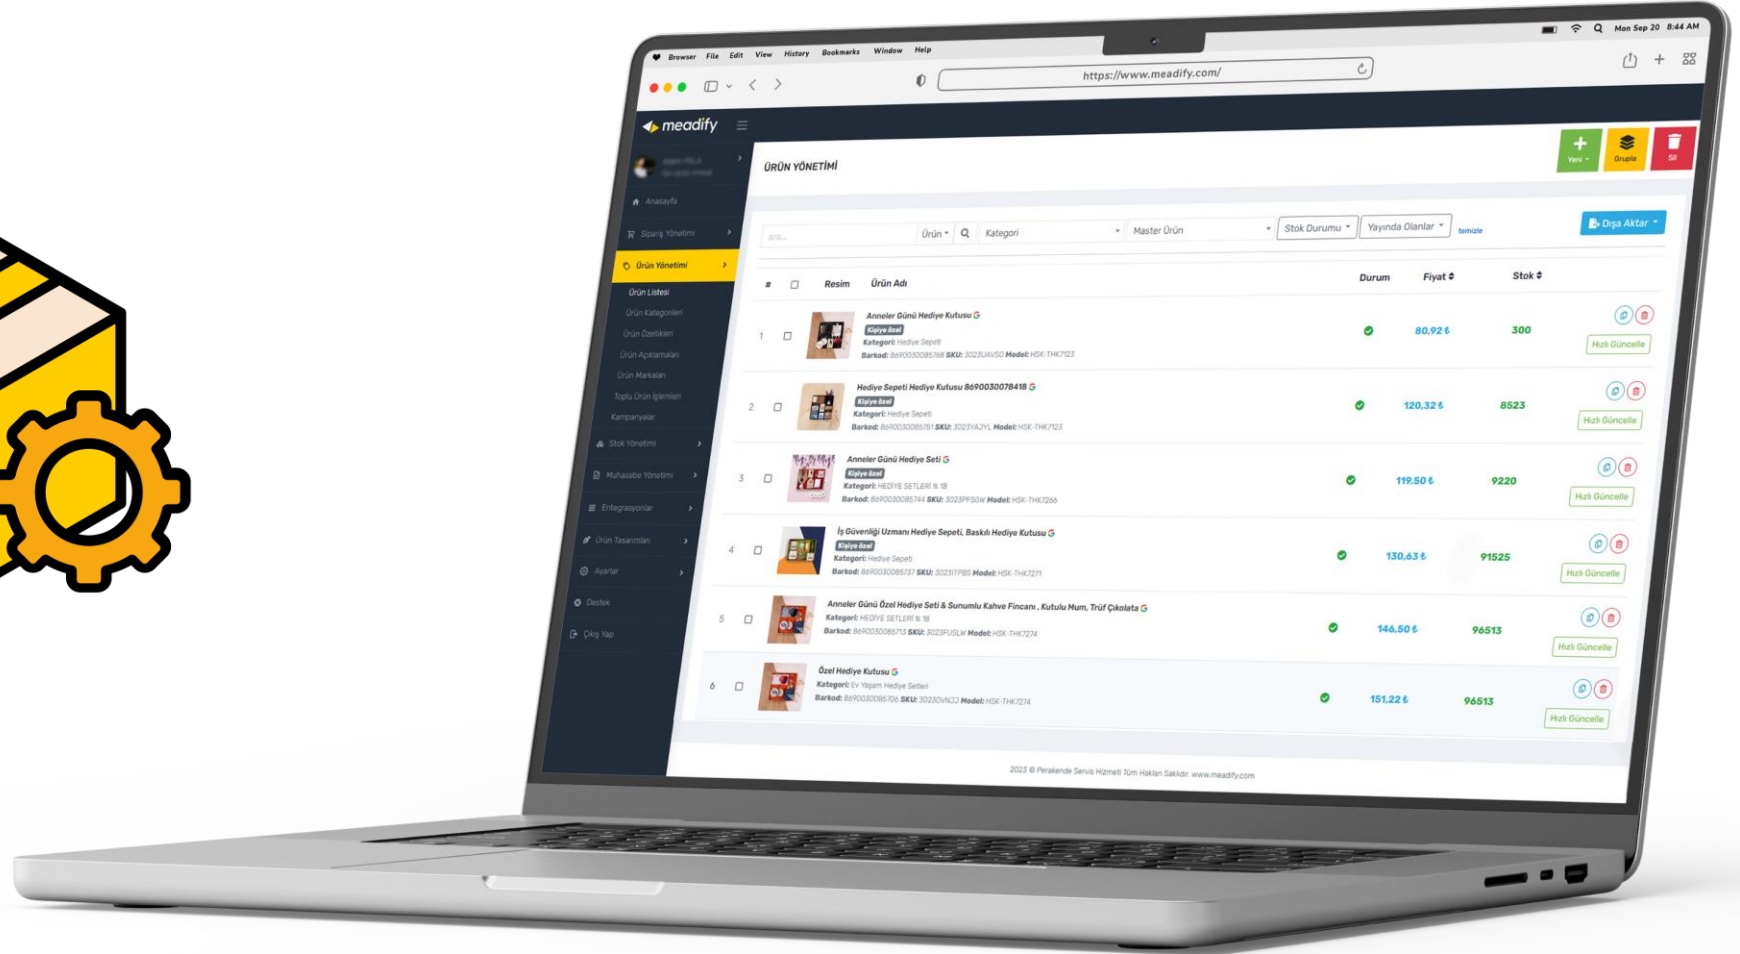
Browser File Edit View History Bookmarks Window Help
Mon Sep 20 8:44 AM
https://www.meadify.com/

meadify

Anasayfa
Sipariş Yönetimi
Ürün Yönetimi
Ürün Listesi
Ürün Kategorileri
Ürün Özellikleri
Ürün Açıklamaları
Ürün Markaları
Toplu Ürün İşlemleri
Kampanyalar
Stok Yönetimi
Muhasebe Yönetimi
Entegrasyonlar
Ürün Tasarımları
Ayarlar
Destek
Çıkış Yap

ÜRÜN YÖNETİMİ
Yeni Grupla Sil

ara... Ürün Kategori Master Ürün Stok Durumu Yayında Olanlar temizle Dışa Aktar

| # | | Resim | Ürün Adı | Durum | Fiyat | Stok | |
|---|---|---|---|---|---|---|---|
| 1 | | | Anneler Günü Hediye Kutusu Kişiye özel Kategori: Hediye Sepeti Barkod: 8690030085768 SKU: 3023UAVSO Model: HSK-THK7123 | | 80,92 ₺ | 300 | Hızlı Güncelle |
| 2 | | | Hediye Sepeti Hediye Kutusu 8690030078418 Kişiye özel Kategori: Hediye Sepeti Barkod: 8690030085751 SKU: 3023YAJYL Model: HSK-THK7123 | | 120,32 ₺ | 8523 | Hızlı Güncelle |
| 3 | | | Anneler Günü Hediye Seti Kişiye özel Kategori: HEDİYE SETLERİ % 18 Barkod: 8690030085744 SKU: 3023PFSGW Model: HSK-THK7266 | | 119,50 ₺ | 9220 | Hızlı Güncelle |
| 4 | | | İş Güvenliği Uzmanı Hediye Sepeti, Baskılı Hediye Kutusu Kişiye özel Kategori: Hediye Sepeti Barkod: 8690030085737 SKU: 3023ITPBS Model: HSK-THK7271 | | 130,63 ₺ | 91525 | Hızlı Güncelle |
| 5 | | | Anneler Günü Özel Hediye Seti & Sunumlu Kahve Fincanı , Kutulu Mum, Trüf Çikolata Kategori: HEDİYE SETLERİ % 18 Barkod: 8690030085713 SKU: 3023FUSLW Model: HSK-THK7274 | | 146,50 ₺ | 96513 | Hızlı Güncelle |
| 6 | | | Özel Hediye Kutusu Kategori: Ev Yaşam Hediye Setleri Barkod: 8690030085706 SKU: 3023OVNJJ Model: HSK-THK7274 | | 151,22 ₺ | 96513 | Hızlı Güncelle |

2025 © Perakende Servis Hizmeti Tüm Hakları Saklıdır. www.meadify.com